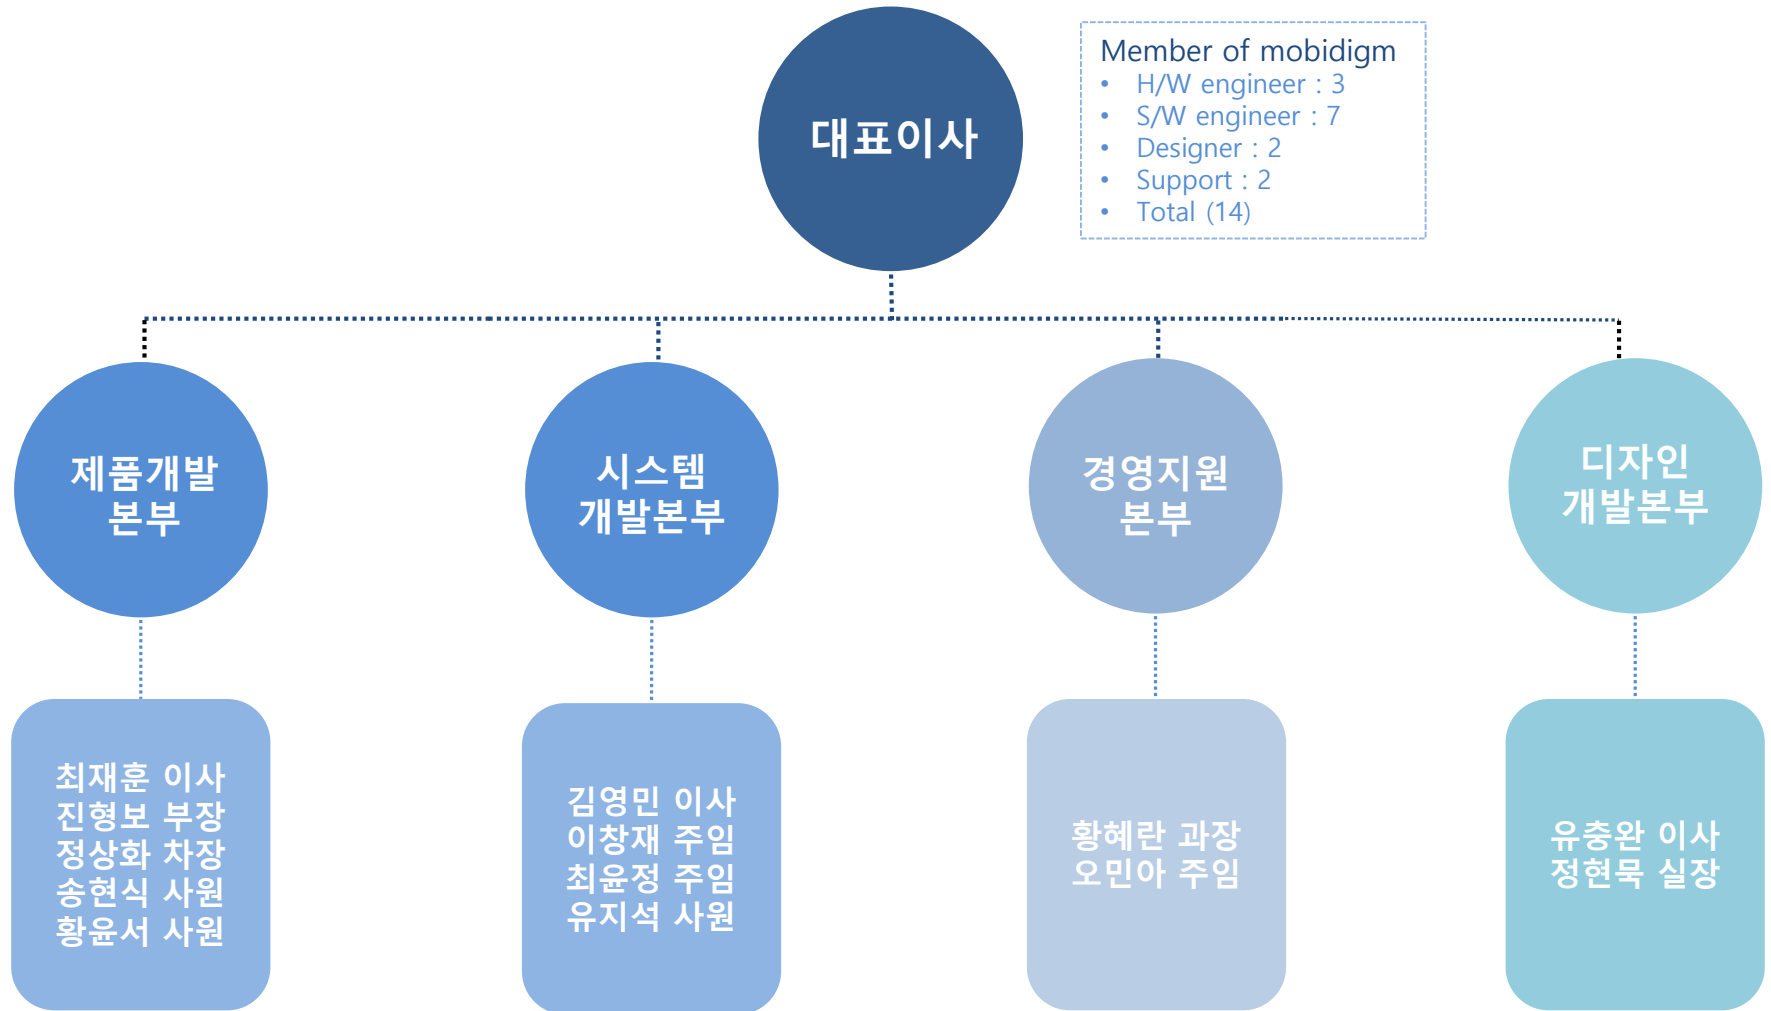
대표이사

Member of mobidigm
• H/W engineer : 3
• S/W engineer : 7
• Designer : 2
• Support : 2
• Total (14)

제품개발 본부

시스템 개발본부

경영지원 본부

디자인 개발본부

최재훈 이사
진형보 부장
정상화 차장
송현식 사원
황윤서 사원

김영민 이사
이창재 주임
최윤정 주임
유지석 사원

황혜란 과장
오민아 주임

유충완 이사
정현묵 실장